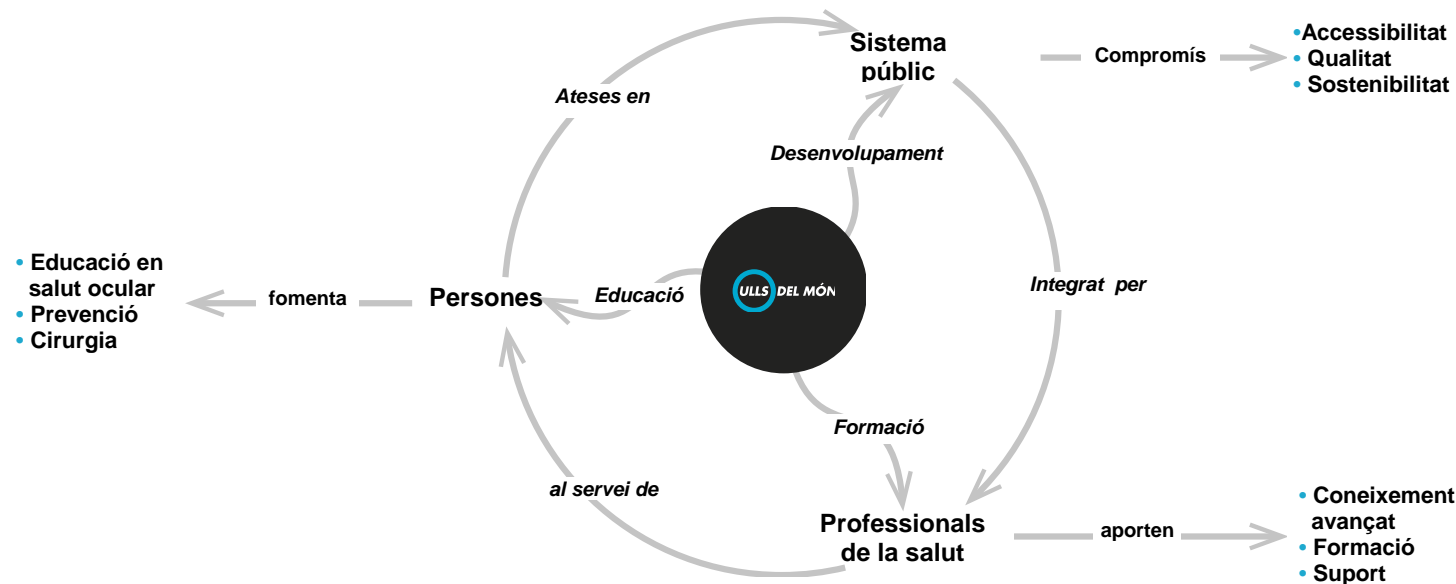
Sistema públic

Compromís

• Accessibilitat
• Qualitat
• Sostenibilitat

Ateses en

Desenvolupament

• Educació en salut ocular
• Prevenció
• Cirurgia

fomenta

Persones

Educació

ULLS DEL MÓN

Integrat per

Formació

al servei de

Professionals de la salut

aporten

• Coneixement avançat
• Formació
• Suport